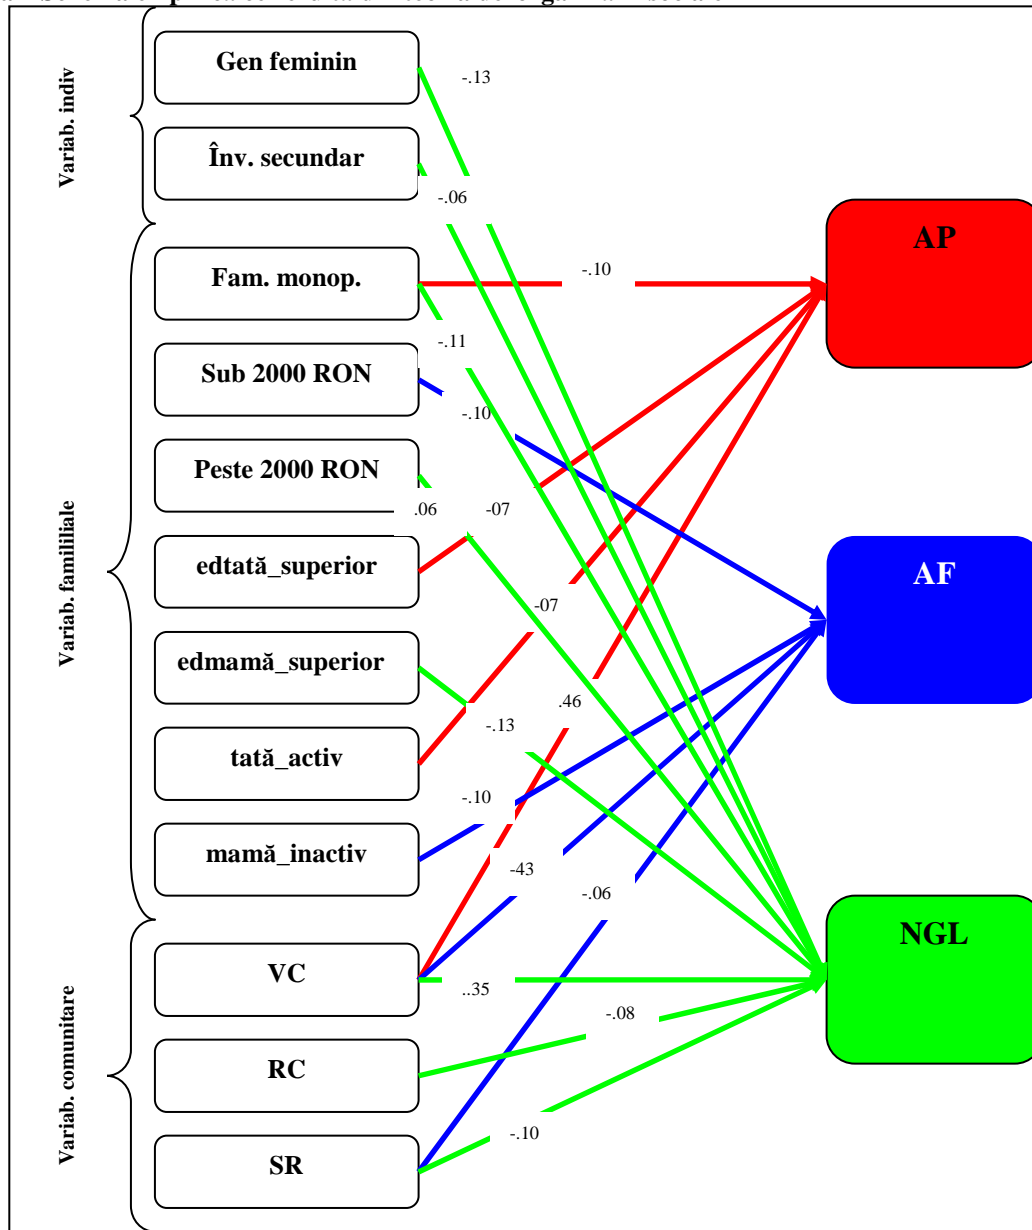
Variab. indiv

Gen feminin

Înv. secundar

Variab. famililiale

Fam. monop.

Sub 2000 RON

Peste 2000 RON

edtată_superior

edmamă_superior

tată_activ

mamă_inactiv

Variab. comunitare

VC

RC

SR

-.13

-.06

-.10

-.11

-.10

.06

-07

-07

.46

-.13

-.10

-43

-.06

..35

-.08

-.10

AP

AF

NGL